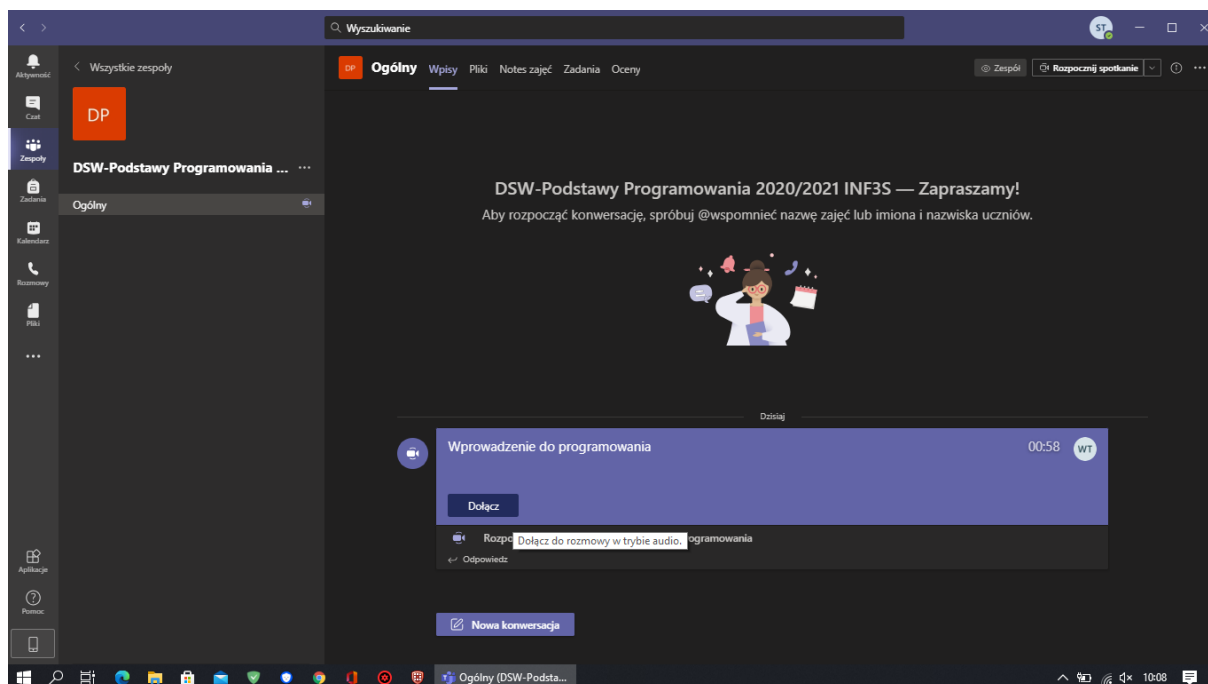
Wyszukiwanie

ST

Aktywność
Czat
Zespoły
Zadania
Kalendarz
Rozmowy
Pliki
...
Aplikacje
Pomoc

< Wszystkie zespoły

DP

DSW-Podstawy Programowania ... ···

Ogólny

DP Ogólny Wpisy Pliki Notes zajęć Zadania Oceny

Zespół Rozpocznij spotkanie ···

DSW-Podstawy Programowania 2020/2021 INF3S — Zapraszamy!

Aby rozpocząć konwersację, spróbuj @wspomnieć nazwę zajęć lub imiona i nazwiska uczniów.

Dzisiaj

Wprowadzenie do programowania 00:58 WT

Dołącz

Rozpo Dołącz do rozmowy w trybie audio. rogramowania

Odpowiedz

Nowa konwersacja

Ogólny (DSW-Podsta...

10:08